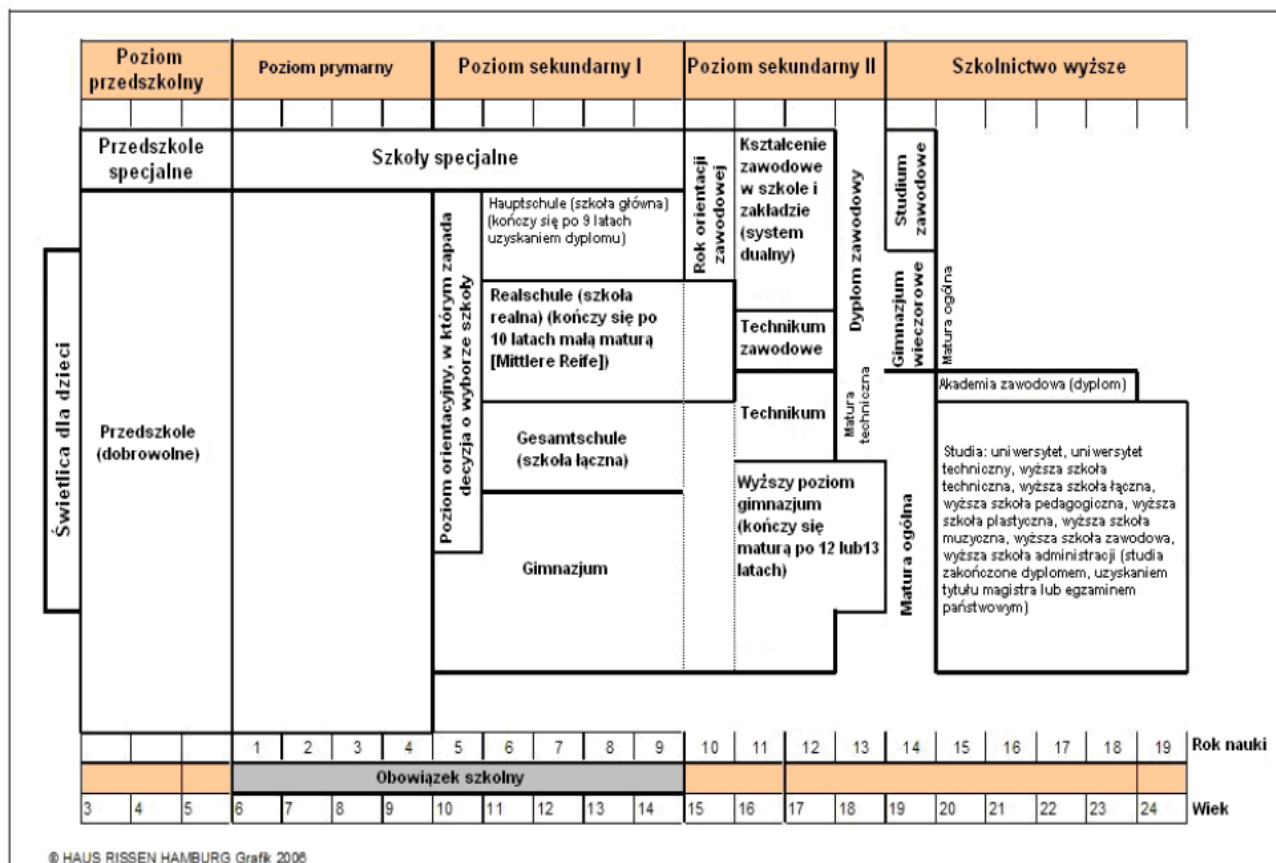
| Poziom przedszkolny | Poziom prymarny | Poziom sekundarny I | Poziom sekundarny II | Szkolnictwo wyższe |
|---|---|---|---|---|

Przedszkole specjalne

Szkoły specjalne

Świetlica dla dzieci

Przedszkole (dobrowolne)

Poziom orientacyjny, w którym zapada decyzja o wyborze szkoły

Hauptschule (szkoła główna) (kończy się po 9 latach uzyskaniem dyplomu)

Realschule (szkoła realna) (kończy się po 10 latach małą maturą [Mittlere Reife])

Gesamtschule (szkoła łączna)

Gimnazjum

Rok orientacji zawodowej

Kształcenie zawodowe w szkole i zakładzie (system dualny)

Technikum zawodowe

Technikum

Wyższy poziom gimnazjum (kończy się maturą po 12 lub13 latach)

Dyplom zawodowy

Matura techniczna

Studium zawodowe

Gimnazjum wieczorowe

Matura ogólna

Akademia zawodowa (dyplom)

Matura ogólna

Studia: uniwersytet, uniwersytet techniczny, wyższa szkoła techniczna, wyższa szkoła łączna, wyższa szkoła pedagogiczna, wyższa szkoła plastyczna, wyższa szkoła muzyczna, wyższa szkoła zawodowa, wyższa szkoła administracji (studia zakończone dyplomem, uzyskaniem tytułu magistra lub egzaminem państwowym)

| | | | 1 | 2 | 3 | 4 | 5 | 6 | 7 | 8 | 9 | 10 | 11 | 12 | 13 | 14 | 15 | 16 | 17 | 18 | 19 | Rok nauki |
|---|---|---|---|---|---|---|---|---|---|---|---|---|---|---|---|---|---|---|---|---|---|---|
| | | | Obowiązek szkolny | | | | | | | | | | | | | | | | | | | |
| 3 | 4 | 5 | 6 | 7 | 8 | 9 | 10 | 11 | 12 | 13 | 14 | 15 | 16 | 17 | 18 | 19 | 20 | 21 | 22 | 23 | 24 | Wiek |

© HAUS RISSEN HAMBURG Grafik 2006